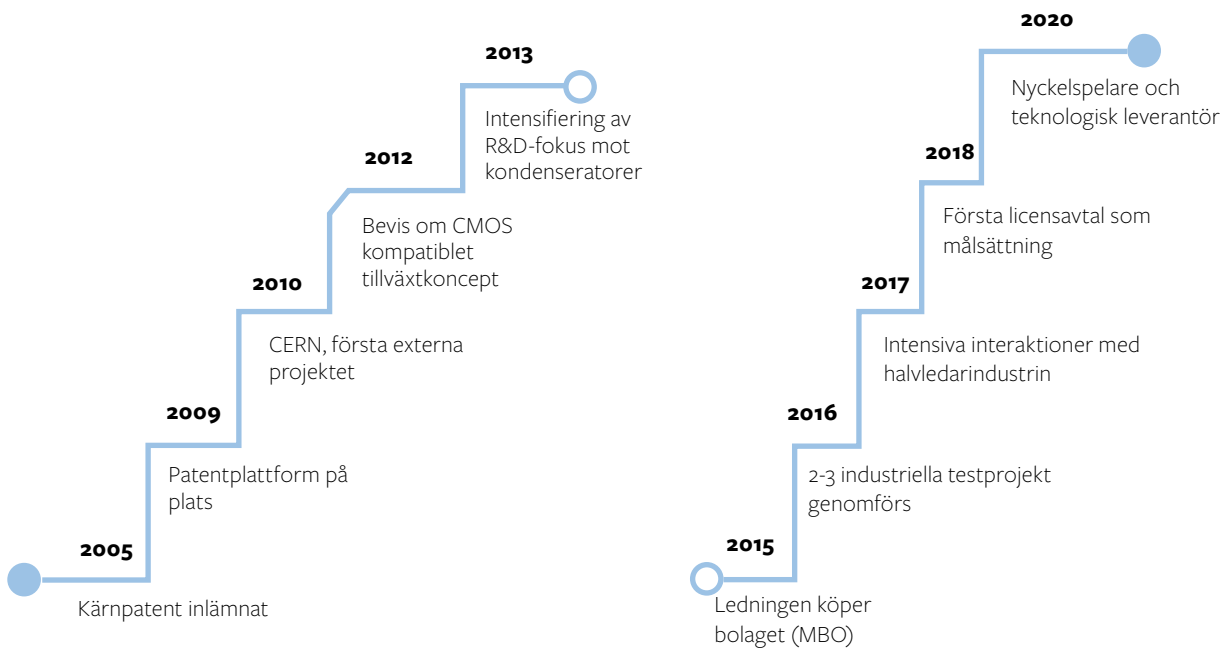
2005

Kärnpatent inlämnat

2009

Patentplattform på plats

2010

CERN, första externa projektet

2012

Bevis om CMOS kompatiblet tillväxtkoncept

2013

Intensifiering av R&D-fokus mot kondenseratorer

2015

Ledningen köper bolaget (MBO)

2016

2-3 industriella testprojekt genomförs

2017

Intensiva interaktioner med halvledarindustrin

2018

Första licensavtal som målsättning

2020

Nyckelspelare och teknologisk leverantör